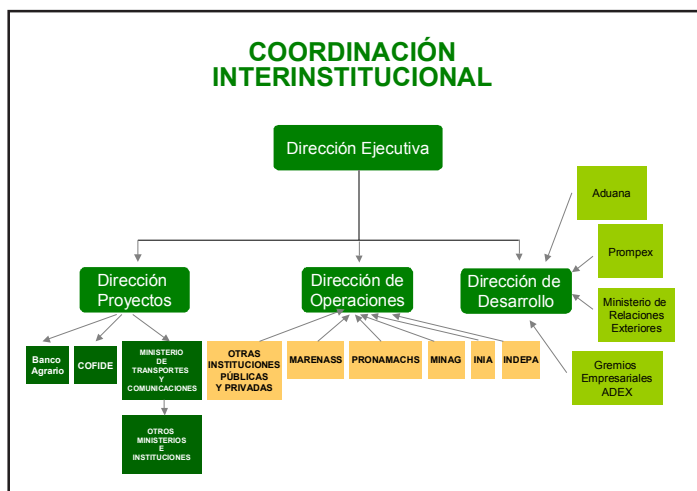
COORDINACIÓN INTERINSTITUCIONAL

Dirección Ejecutiva

Dirección Proyectos

Dirección de Operaciones

Dirección de Desarrollo

Aduana

Prompex

Ministerio de Relaciones Exteriores

Gremios Empresariales ADEX

Banco Agrario

COFIDE

MINISTERIO DE TRANSPORTES Y COMUNICACIONES

OTROS MINISTERIOS E INSTITUCIONES

OTRAS INSTITUCIONES PÚBLICAS Y PRIVADAS

MARENASS

PRONAMACHS

MINAG

INIA

INDEPA